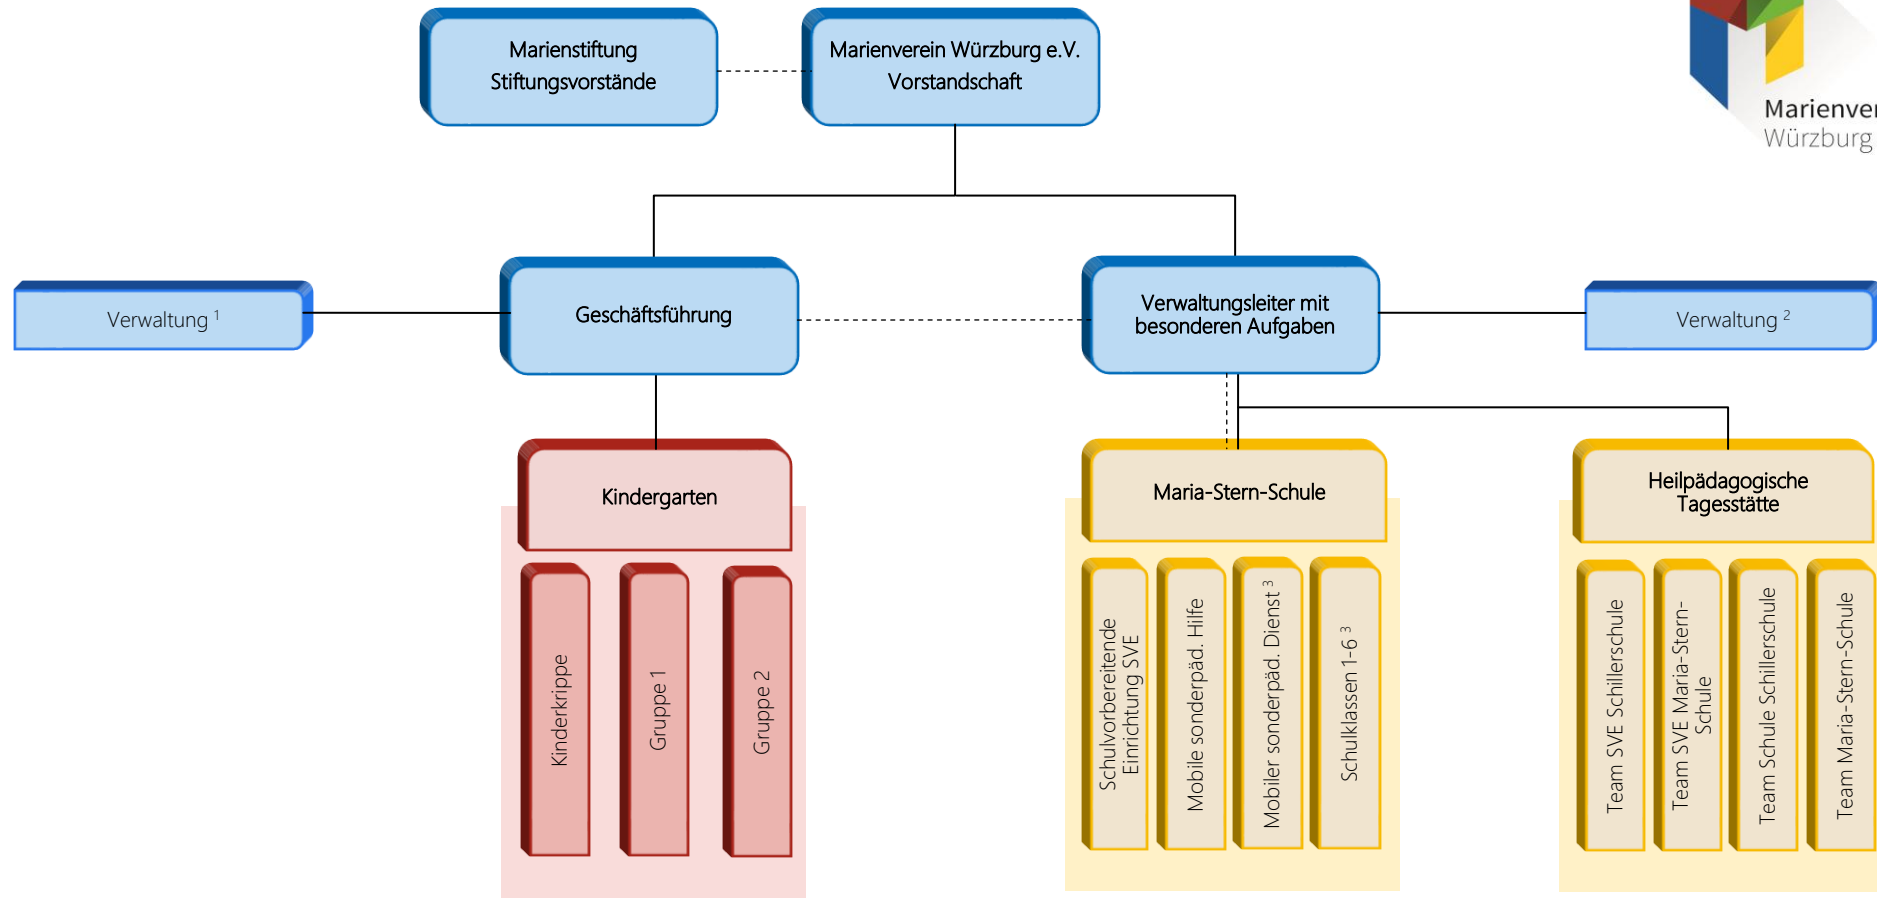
Marienstiftung
Stiftungsvorstände

Marienverein Würzburg e.V.
Vorstandschaft

Marienver
Würzburg

Verwaltung $^{1}$

Geschäftsführung

Verwaltungsleiter mit besonderen Aufgaben

Verwaltung $^{2}$

Kindergarten

Kinderkrippe

Gruppe 1

Gruppe 2

Maria-Stern-Schule

Schulvorbereitende Einrichtung SVE

Mobile sonderpäd. Hilfe

Mobiler sonderpäd. Dienst $^{3}$

Schulklassen 1-6 $^{3}$

Heilpädagogische Tagesstätte

Team SVE Schillerschule

Team SVE Maria-Stern-Schule

Team Schule Schillerschule

Team Maria-Stern-Schule